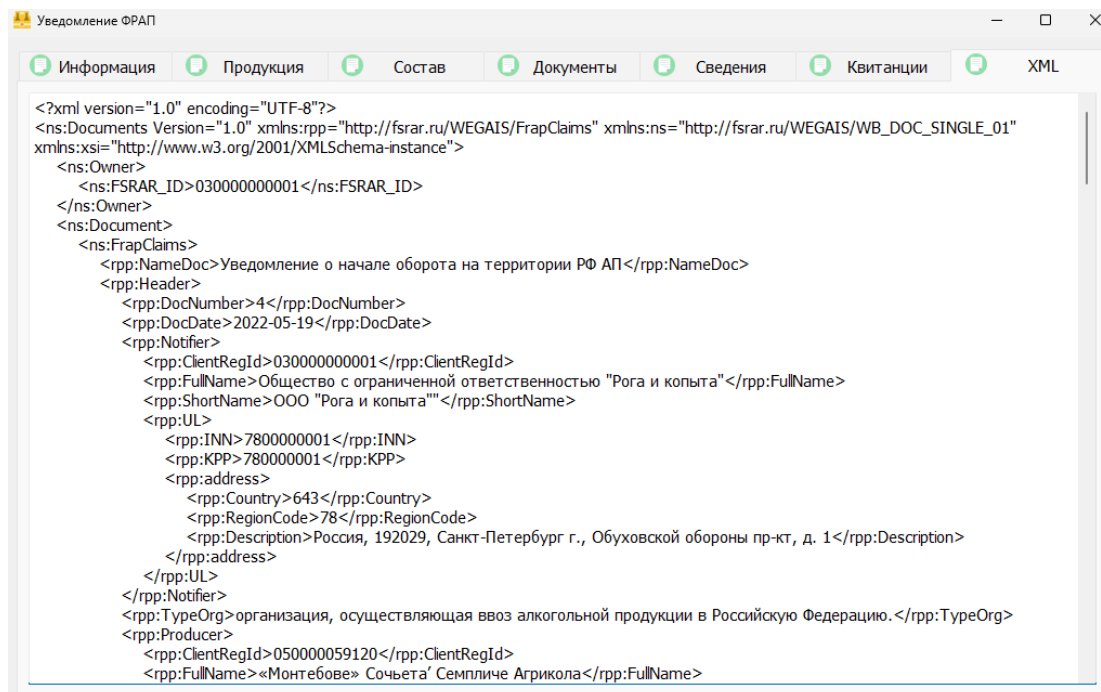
Уведомление ФРАП

Информация | Продукция | Состав | Документы | Сведения | Квитанции | XML

<?xml version="1.0" encoding="UTF-8"?>
<ns:Documents Version="1.0" xmlns:rpp="http://fsrar.ru/WEGAIS/FrapClaims" xmlns:ns="http://fsrar.ru/WEGAIS/WB_DOC_SINGLE_01" xmlns:xsi="http://www.w3.org/2001/XMLSchema-instance">
<ns:Owner>
<ns:FSRAR_ID>030000000001</ns:FSRAR_ID>
</ns:Owner>
<ns:Document>
<ns:FrapClaims>
<rpp:NameDoc>Уведомление о начале оборота на территории РФ АП</rpp:NameDoc>
<rpp:Header>
<rpp:DocNumber>4</rpp:DocNumber>
<rpp:DocDate>2022-05-19</rpp:DocDate>
<rpp:Notifier>
<rpp:ClientRegId>030000000001</rpp:ClientRegId>
<rpp:FullName>Общество с ограниченной ответственностью "Рога и копыта"</rpp:FullName>
<rpp:ShortName>ООО "Рога и копыта""</rpp:ShortName>
<rpp:UL>
<rpp:INN>7800000001</rpp:INN>
<rpp:KPP>780000001</rpp:KPP>
<rpp:address>
<rpp:Country>643</rpp:Country>
<rpp:RegionCode>78</rpp:RegionCode>
<rpp:Description>Россия, 192029, Санкт-Петербург г., Обуховской обороны пр-кт, д. 1</rpp:Description>
</rpp:address>
</rpp:UL>
</rpp:Notifier>
<rpp:TypeOrg>организация, осуществляющая ввоз алкогольной продукции в Российскую Федерацию.</rpp:TypeOrg>
<rpp:Producer>
<rpp:ClientRegId>050000059120</rpp:ClientRegId>
<rpp:FullName>«Монтебове» Сочьета’ Семпличе Агрикола</rpp:FullName>